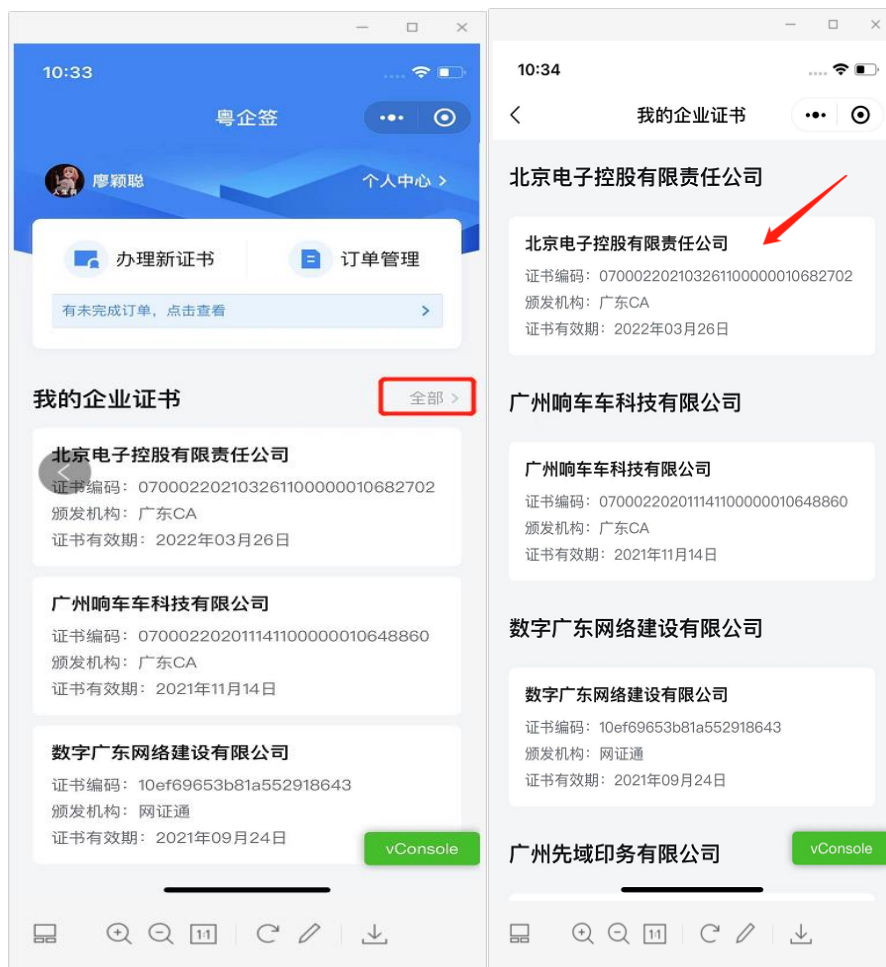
10:33

粤企签

廖颖聪

个人中心 >

办理新证书

订单管理

有未完成订单，点击查看

我的企业证书

全部 >

北京电子控股有限责任公司
证书编码：070002202103261100000010682702
颁发机构：广东CA
证书有效期：2022年03月26日

广州响车车科技有限公司
证书编码：070002202011141100000010648860
颁发机构：广东CA
证书有效期：2021年11月14日

数字广东网络建设有限公司
证书编码：10ef69653b81a552918643
颁发机构：网证通
证书有效期：2021年09月24日

vConsole

1:1

10:34

我的企业证书

北京电子控股有限责任公司

北京电子控股有限责任公司
证书编码：070002202103261100000010682702
颁发机构：广东CA
证书有效期：2022年03月26日

广州响车车科技有限公司

广州响车车科技有限公司
证书编码：070002202011141100000010648860
颁发机构：广东CA
证书有效期：2021年11月14日

数字广东网络建设有限公司

数字广东网络建设有限公司
证书编码：10ef69653b81a552918643
颁发机构：网证通
证书有效期：2021年09月24日

广州先域印务有限公司

vConsole

1:1